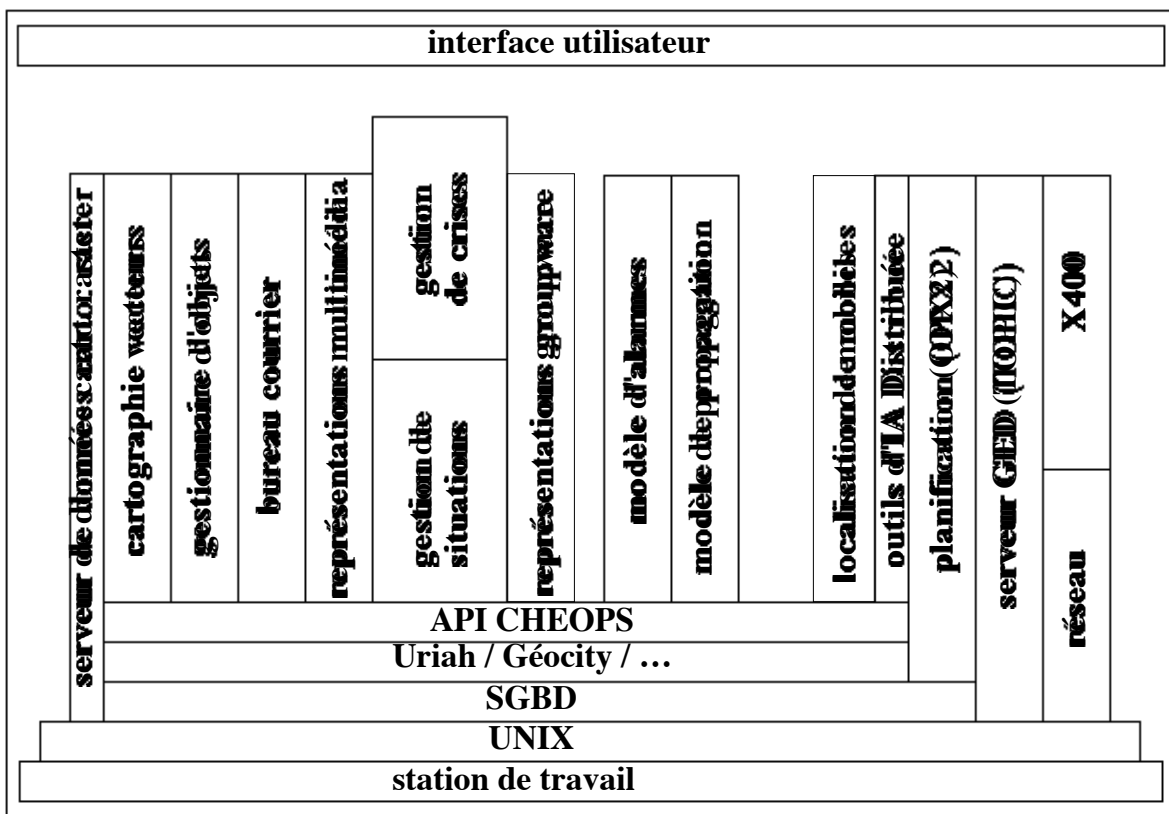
interface utilisateur

serveur de données cartographiques raster

cartographie vecteurs

gestionnaire d'objets

bureau courrier

représentations multimédia

gestion de crises

gestion de situations

représentations groupware

modèle d'alarmes

modèle de propagation

localisation de mobiles

outils d'IA Distribuée

planification (O-Plan2)

serveur GED (TOPIC)

X400

réseau

API CHEOPS

Uriah / Géocity / …

SGBD

UNIX

station de travail